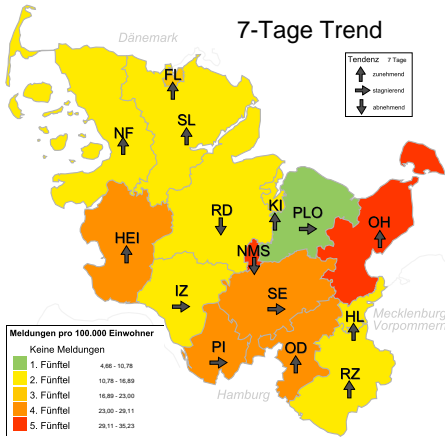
7-Tage Trend

Dänemark

Tendenz 7 Tage
zunehmend
stagnierend
abnehmend

FL
SL
NF
RD
KI
PLO
OH
HEI
NMS
IZ
SE
HL
PI
OD
RZ

Mecklenburg-Vorpommern
Hamburg

Meldungen pro 100.000 Einwohner
Keine Meldungen
1. Fünftel 4,66 - 10,78
2. Fünftel 10,78 - 16,89
3. Fünftel 16,89 - 23,00
4. Fünftel 23,00 - 29,11
5. Fünftel 29,11 - 35,23